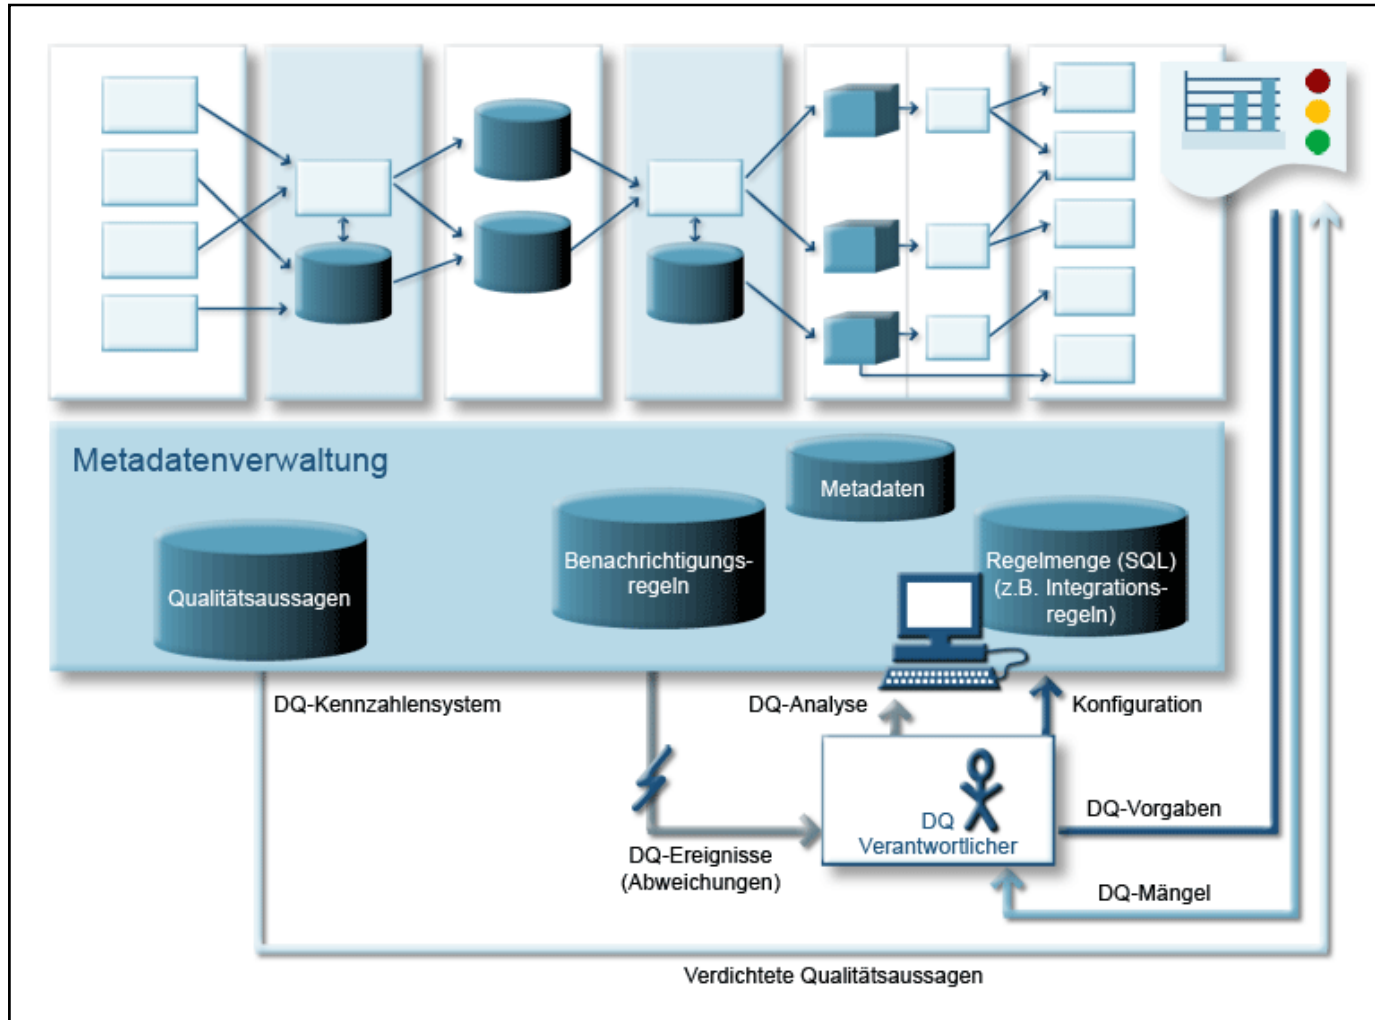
Metadatenverwaltung

Metadaten

Benachrichtigungsregeln

Regelmenge (SQL) (z.B. Integrationsregeln)

Qualitätsaussagen

DQ-Kennzahlensystem

DQ-Analyse

Konfiguration

DQ Verantwortlicher

DQ-Vorgaben

DQ-Ereignisse (Abweichungen)

DQ-Mängel

Verdichtete Qualitätsaussagen